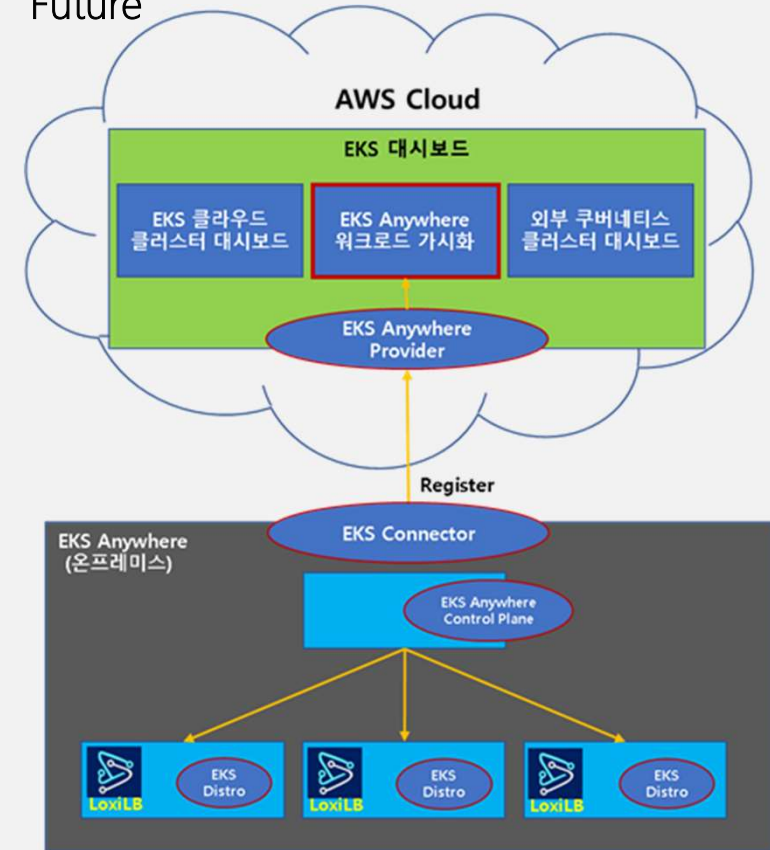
Future

AWS Cloud

EKS 대시보드

EKS 클라우드 클러스터 대시보드

EKS Anywhere 워크로드 가시화

외부 쿠버네티스 클러스터 대시보드

EKS Anywhere Provider

Register

EKS Connector

EKS Anywhere (온프레미스)

EKS Anywhere Control Plane

LoxiLB

EKS Distro

LoxiLB

EKS Distro

LoxiLB

EKS Distro